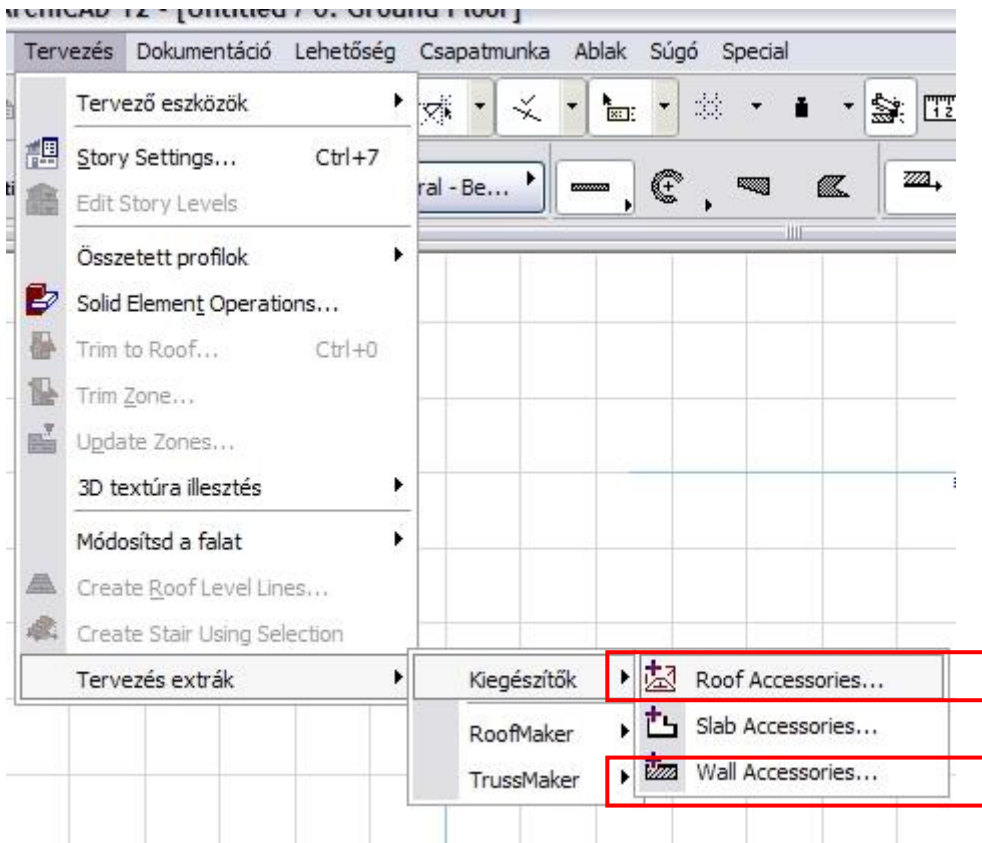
ArchiCAD 12 - [Untitled / 0. Ground Floor]

Tervezés Dokumentáció Lehetőség Csapatmunka Ablak Súgó Special

Tervező eszközök
Story Settings... Ctrl+7
Edit Story Levels
Összetett profilok
Solid Element Operations...
Trim to Roof... Ctrl+0
Trim Zone...
Update Zones...
3D textúra illesztés
Módosítsd a falat
Create Roof Level Lines...
Create Stair Using Selection
Tervezés extrák

ral - Be...

Kiegészítők
RoofMaker
TrussMaker

Roof Accessories...
Slab Accessories...
Wall Accessories...